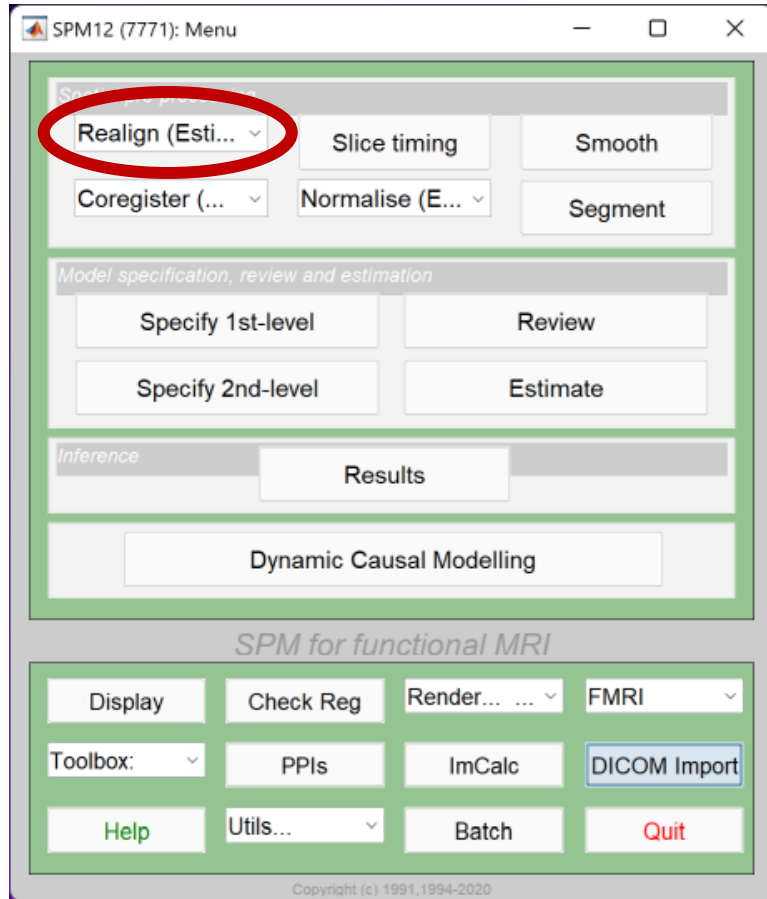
SPM12 (7771): Menu

Spatial pre-processing

Realign (Esti...

Slice timing

Smooth

Coregister (...

Normalise (E...

Segment

Model specification, review and estimation

Specify 1st-level

Review

Specify 2nd-level

Estimate

Inference

Results

Dynamic Causal Modelling

SPM for functional MRI

Display

Check Reg

Render... ...

FMRI

Toolbox:

PPIs

ImCalc

DICOM Import

Help

Utils...

Batch

Quit

Copyright (c) 1991,1994-2020